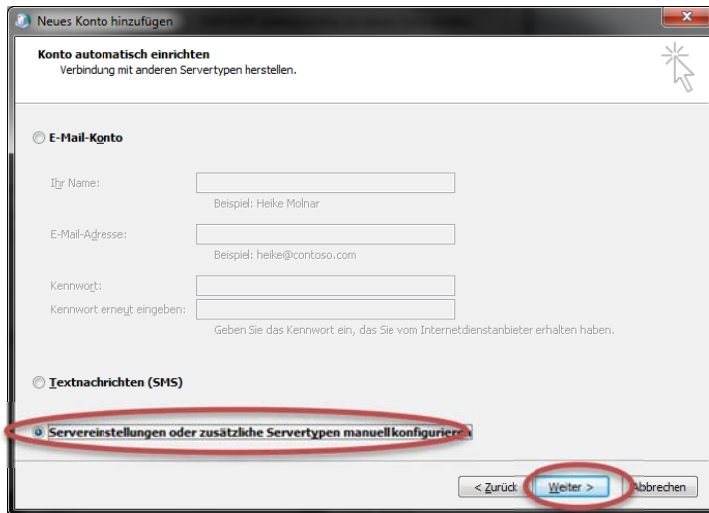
Neues Konto hinzufügen

Konto automatisch einrichten
Verbindung mit anderen Servertypen herstellen.

E-Mail-Konto

Ihr Name:
Beispiel: Heike Molnar

E-Mail-Adresse:
Beispiel: heike@contoso.com

Kennwort:
Kennwort erneut eingeben:
Geben Sie das Kennwort ein, das Sie vom Internetdienstanbieter erhalten haben.

Textnachrichten (SMS)

Servereinstellungen oder zusätzliche Servertypen manuell konfigurieren

< Zurück
Weiter >
Abbrechen